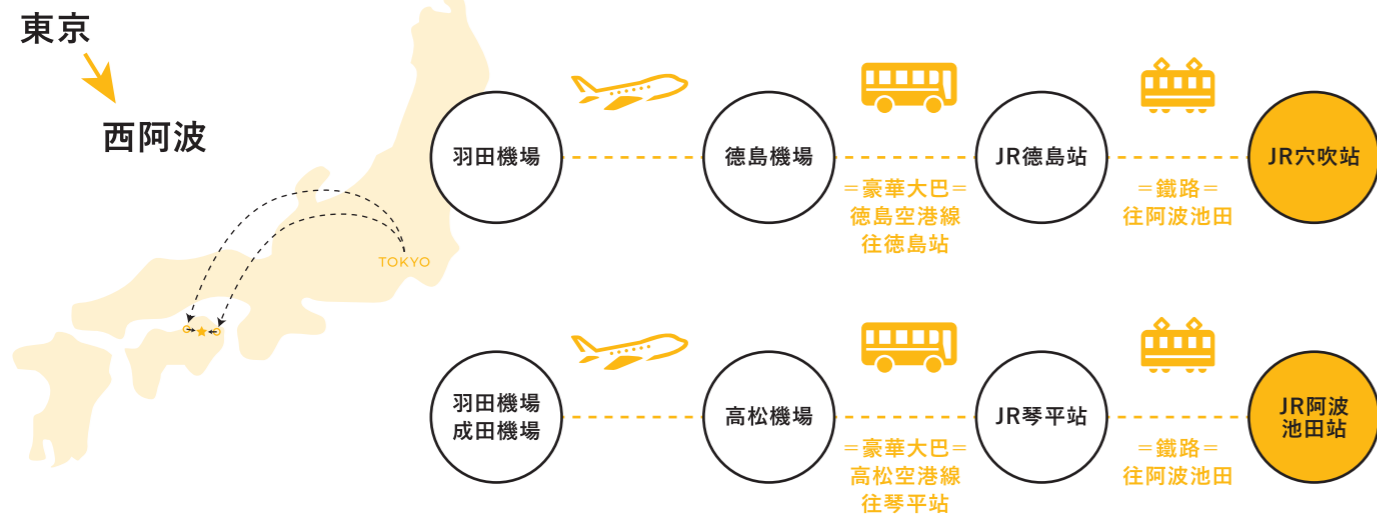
東京

西阿波

TOKYO

羽田機場

德島機場

＝豪華大巴＝
德島空港線
往德島站

JR德島站

＝鐵路＝
往阿波池田

JR穴吹站

羽田機場
成田機場

高松機場

＝豪華大巴＝
高松空港線
往琴平站

JR琴平站

＝鐵路＝
往阿波池田

JR阿波
池田站